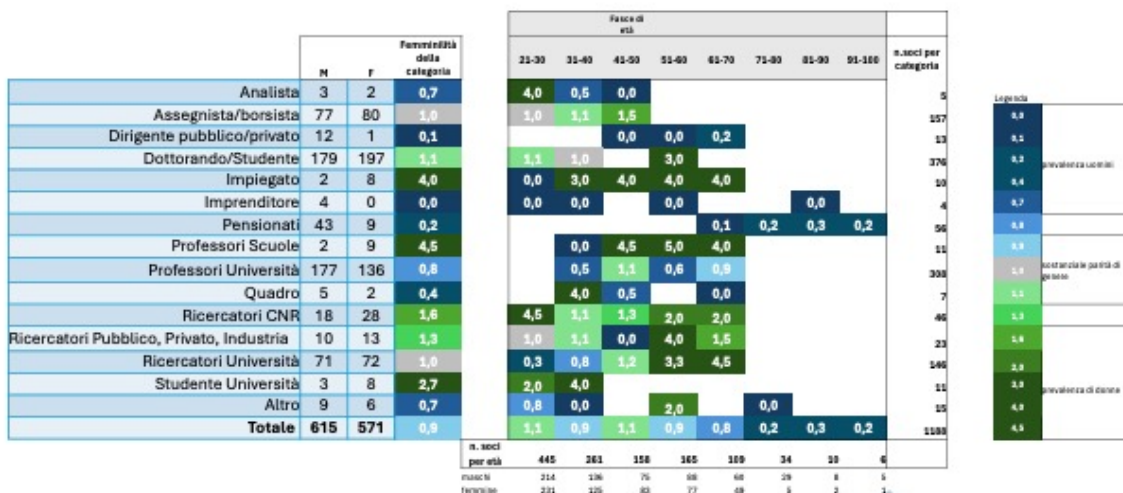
| | M | F | Femminilità della categoria |
|---|---|---|---|
| Analista | 3 | 2 | 0,7 |
| Assegnista/borsista | 77 | 80 | 1,0 |
| Dirigente pubblico/privato | 12 | 1 | 0,1 |
| Dottorando/Studente | 179 | 197 | 1,1 |
| Impiegato | 2 | 8 | 4,0 |
| Imprenditore | 4 | 0 | 0,0 |
| Pensionati | 43 | 9 | 0,2 |
| Professori Scuole | 2 | 9 | 4,5 |
| Professori Università | 177 | 136 | 0,8 |
| Quadro | 5 | 2 | 0,4 |
| Ricercatori CNR | 18 | 28 | 1,6 |
| Ricercatori Pubblico, Privato, Industria | 10 | 13 | 1,3 |
| Ricercatori Università | 71 | 72 | 1,0 |
| Studente Università | 3 | 8 | 2,7 |
| Altro | 9 | 6 | 0,7 |
| Totale | 615 | 571 | 0,9 |

Fasce di età

| 21-30 | 31-40 | 41-50 | 51-60 | 61-70 | 71-80 | 81-90 | 91-100 | n. soci per categoria |
|---|---|---|---|---|---|---|---|---|
| 4,0 | 0,5 | 0,0 | | | | | | 5 |
| 1,0 | 1,1 | 1,5 | | | | | | 157 |
| | | 0,0 | 0,0 | 0,2 | | | | 13 |
| 1,1 | 1,0 | | 3,0 | | | | | 376 |
| 0,0 | 3,0 | 4,0 | 4,0 | 4,0 | | | | 10 |
| 0,0 | 0,0 | | 0,0 | | | 0,0 | | 4 |
| | | | | 0,1 | 0,2 | 0,3 | 0,2 | 56 |
| | 0,0 | 4,5 | 5,0 | 4,0 | | | | 11 |
| | 0,5 | 1,1 | 0,6 | 0,9 | | | | 308 |
| | 4,0 | 0,5 | | 0,0 | | | | 7 |
| 4,5 | 1,1 | 1,3 | 2,0 | 2,0 | | | | 46 |
| 1,0 | 1,1 | 0,0 | 4,0 | 1,5 | | | | 23 |
| 0,3 | 0,8 | 1,2 | 3,3 | 4,5 | | | | 146 |
| 2,0 | 4,0 | | | | | | | 11 |
| 0,8 | 0,0 | | 2,0 | | 0,0 | | | 15 |
| 1,1 | 0,9 | 1,1 | 0,9 | 0,8 | 0,2 | 0,3 | 0,2 | 1186 |
| n. soci per età 445 | 261 | 158 | 165 | 109 | 34 | 10 | 6 | |
| maschi 214 | 136 | 75 | 88 | 60 | 29 | 8 | 5 | |
| femmine 231 | 125 | 83 | 77 | 49 | 5 | 2 | 1 | |

Legenda
0,0
0,1
0,2 prevalenza uomini
0,4
0,7
0,8
0,9
1,0 sostanziale parità di genere
1,1
1,3
1,6
2,0
3,0 prevalenza di donne
4,0
4,5